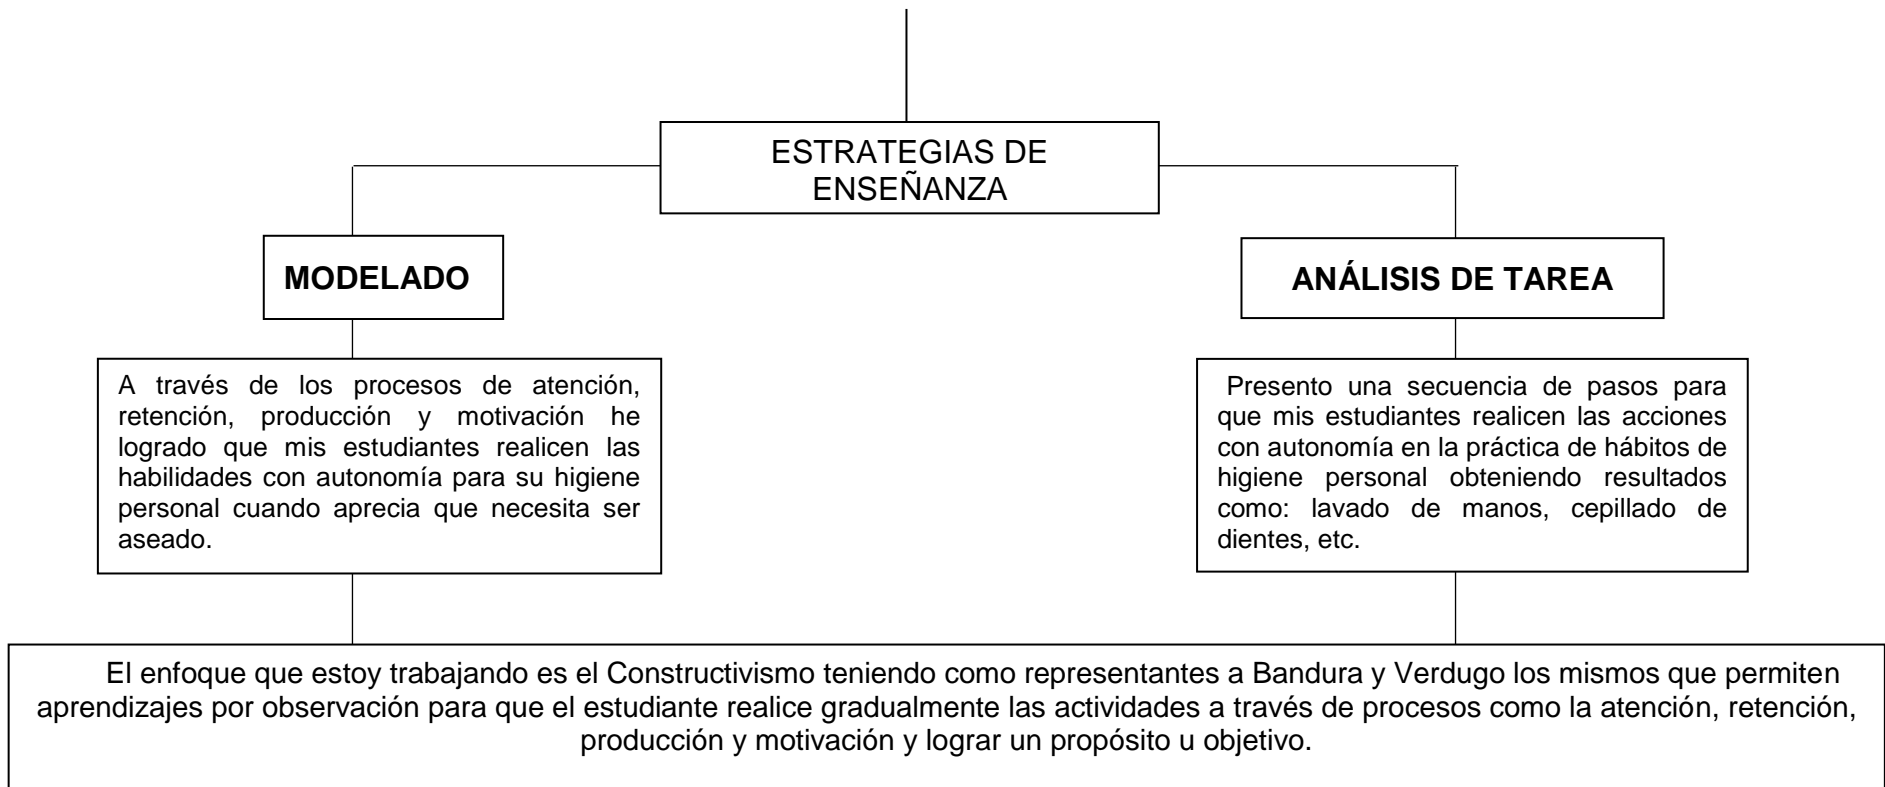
ESTRATEGIAS DE ENSEÑANZA

MODELADO

ANÁLISIS DE TAREA

A través de los procesos de atención, retención, producción y motivación he logrado que mis estudiantes realicen las habilidades con autonomía para su higiene personal cuando aprecia que necesita ser aseado.

Presento una secuencia de pasos para que mis estudiantes realicen las acciones con autonomía en la práctica de hábitos de higiene personal obteniendo resultados como: lavado de manos, cepillado de dientes, etc.

El enfoque que estoy trabajando es el Constructivismo teniendo como representantes a Bandura y Verdugo los mismos que permiten aprendizajes por observación para que el estudiante realice gradualmente las actividades a través de procesos como la atención, retención, producción y motivación y lograr un propósito u objetivo.